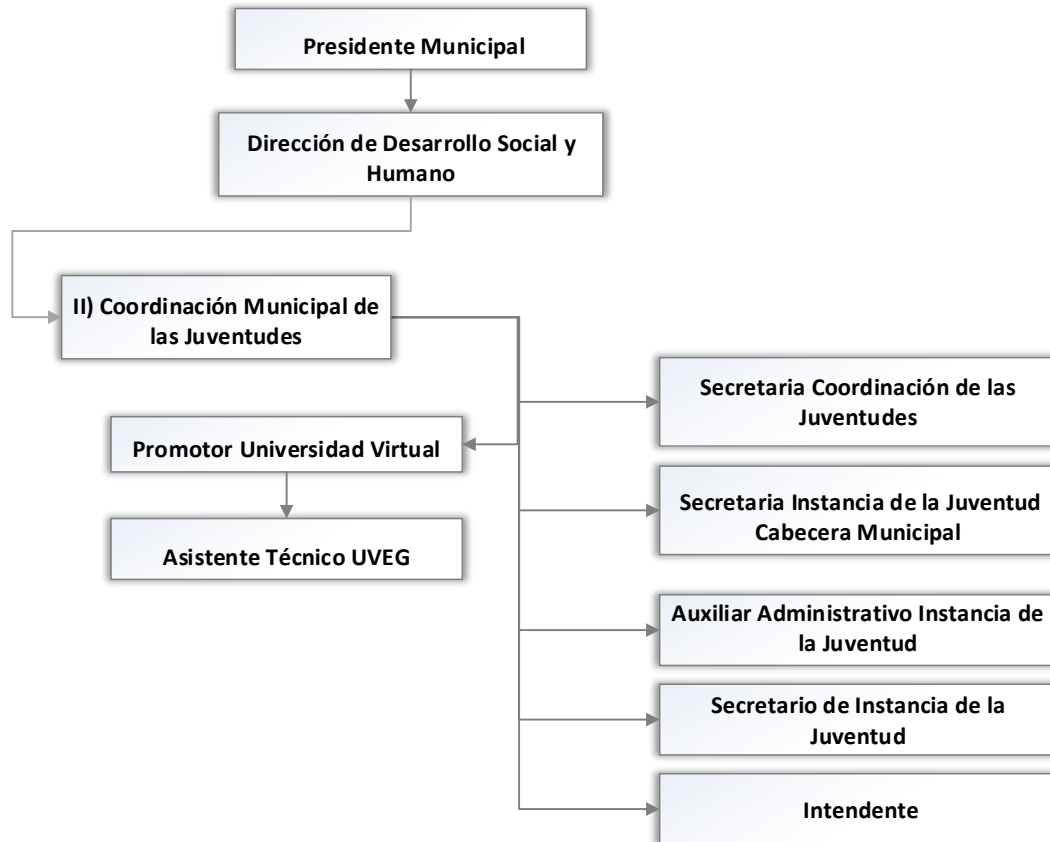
Presidente Municipal

Dirección de Desarrollo Social y Humano

II) Coordinación Municipal de las Juventudes

Promotor Universidad Virtual

Asistente Técnico UVEG

Secretaria Coordinación de las Juventudes

Secretaria Instancia de la Juventud Cabecera Municipal

Auxiliar Administrativo Instancia de la Juventud

Secretario de Instancia de la Juventud

Intendente